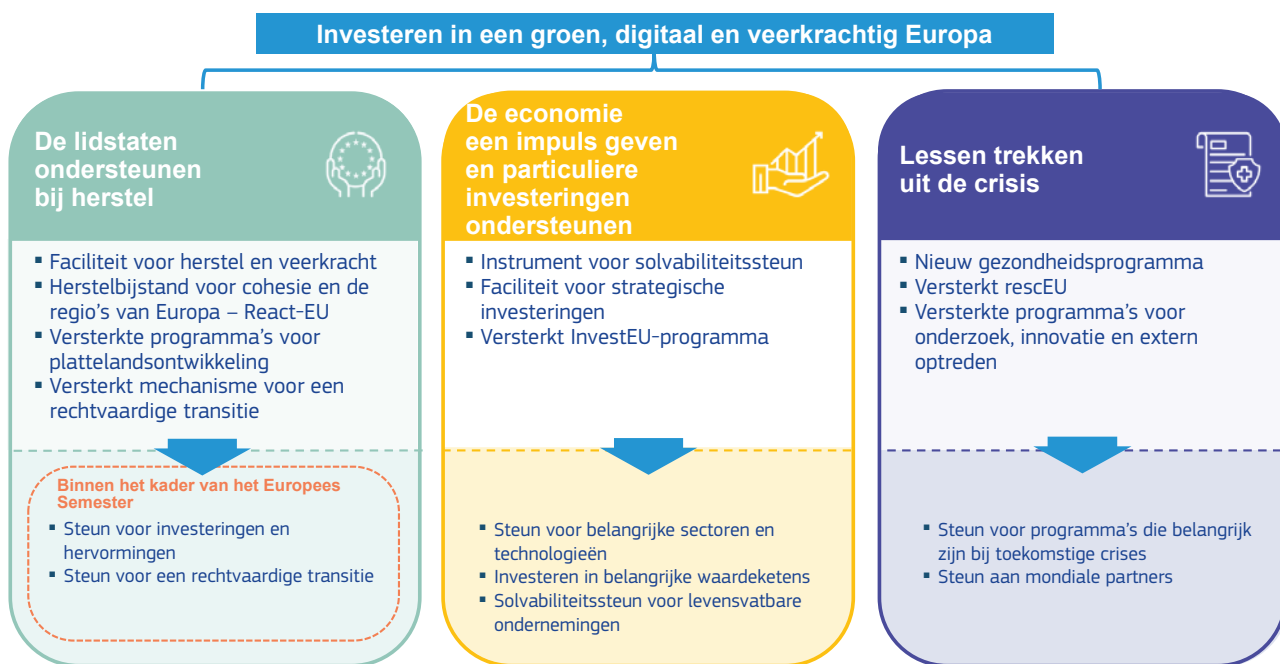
Investeren in een groen, digitaal en veerkrachtig Europa

De lidstaten ondersteunen bij herstel

▪ Faciliteit voor herstel en veerkracht
▪ Herstelbijstand voor cohesie en de regio's van Europa – React-EU
▪ Versterkte programma's voor plattelandsontwikkeling
▪ Versterkt mechanisme voor een rechtvaardige transitie

Binnen het kader van het Europees Semester
▪ Steun voor investeringen en hervormingen
▪ Steun voor een rechtvaardige transitie

De economie een impuls geven en particuliere investeringen ondersteunen

▪ Instrument voor solvabiliteitssteun
▪ Faciliteit voor strategische investeringen
▪ Versterkt InvestEU-programma

▪ Steun voor belangrijke sectoren en technologieën
▪ Investeren in belangrijke waardeketens
▪ Solvabiliteitssteun voor levensvatbare ondernemingen

Lessen trekken uit de crisis

▪ Nieuw gezondheidsprogramma
▪ Versterkt rescEU
▪ Versterkte programma's voor onderzoek, innovatie en extern optreden

▪ Steun voor programma's die belangrijk zijn bij toekomstige crises
▪ Steun aan mondiale partners